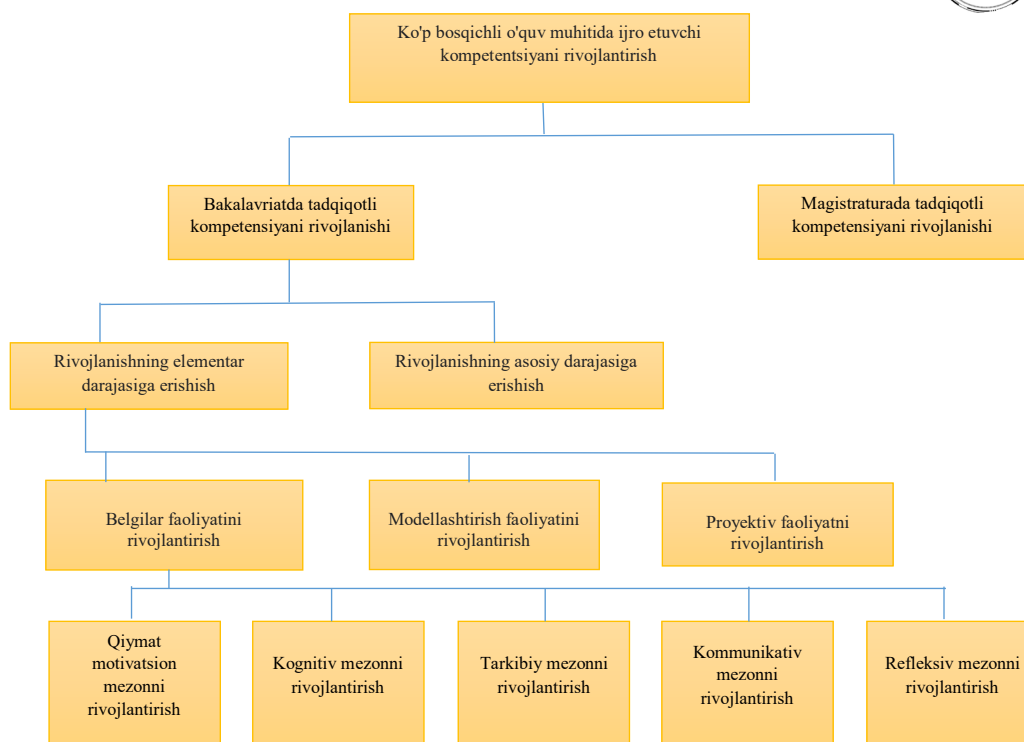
Ko'p bosqichli o'quv muhitida ijro etuvchi kompetentsiyani rivojlantirish

Bakalavriatda tadqiqotli kompetensiyani rivojlanishi

Magistraturada tadqiqotli kompetensiyani rivojlanishi

Rivojlanishning elementar darajasiga erishish

Rivojlanishning asosiy darajasiga erishish

Belgilar faoliyatini rivojlantirish

Modellashtirish faoliyatini rivojlantirish

Proyektiv faoliyatni rivojlantirish

Qiymat motivatsion mezonni rivojlantirish

Kognitiv mezonni rivojlantirish

Tarkibiy mezonni rivojlantirish

Kommunikativ mezonni rivojlantirish

Refleksiv mezonni rivojlantirish